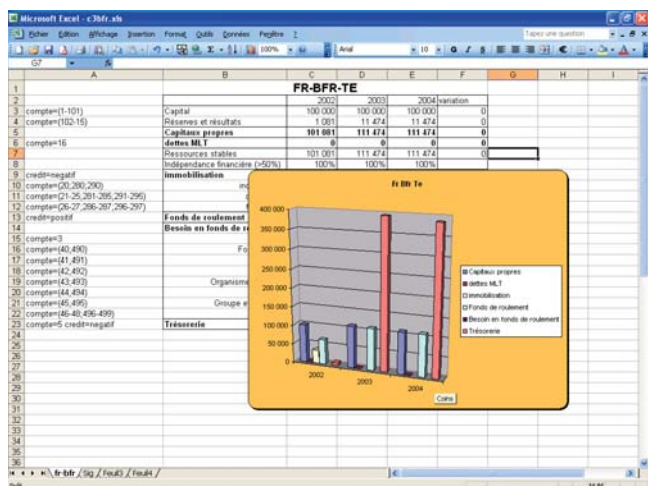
Microsoft Excel - c3bfr.xls

Fichier Edition Affichage Insertion Format Outils Données Fenêtre ?

Tapez une question

Arial 10 100%

G7

| | A | B | C | D | E | F | G | H | I |
|---|---|---|---|---|---|---|---|---|---|
| 1 | | | FR-BFR-TE | | | | | | |
| 2 | | | 2002 | 2003 | 2004 | variation | | | |
| 3 | compte=(1-101) | Capital | 100 000 | 100 000 | 100 000 | 0 | | | |
| 4 | compte=(102-15) | Réserves et résultats | 1 081 | 11 474 | 11 474 | 0 | | | |
| 5 | | Capitaux propres | 101 081 | 111 474 | 111 474 | 0 | | | |
| 6 | compte=16 | dettes MLT | 0 | 0 | 0 | 0 | | | |
| 7 | | Ressources stables | 101 081 | 111 474 | 111 474 | 0 | | | |
| 8 | | Indépendance financière (>50%) | 100% | 100% | 100% | | | | |
| 9 | credit=negatif | immobilisation | | | | | | | |
| 10 | compte=(20,280,290) | im | | | | | | | |
| 11 | compte=(21-25,281-285,291-295) | | | | | | | | |
| 12 | compte=(26-27,286-287,296-297) | | | | | | | | |
| 13 | credit=positif | Fonds de roulement | | | | | | | |
| 14 | | Besoin en fonds de r | | | | | | | |
| 15 | compte=3 | | | | | | | | |
| 16 | compte=(40,490) | Fo | | | | | | | |
| 17 | compte=(41,491) | | | | | | | | |
| 18 | compte=(42,492) | | | | | | | | |
| 19 | compte=(43,493) | Organisme | | | | | | | |
| 20 | compte=(44,494) | | | | | | | | |
| 21 | compte=(45,495) | Groupe e | | | | | | | |
| 22 | compte=(46-48,496-499) | | | | | | | | |
| 23 | compte=5 credit=negatif | Trésorerie | | | | | | | |

fr Bfr Te

400 000
350 000
300 000
250 000
200 000
150 000
100 000
50 000
0

2002
2003
2004

Capitaux propres
dettes MLT
immobilisation
Fonds de roulement
Besoin en fonds de roulement
Trésorerie

Coins

fr-bfr / Sig / Feuil3 / Feuil4 /